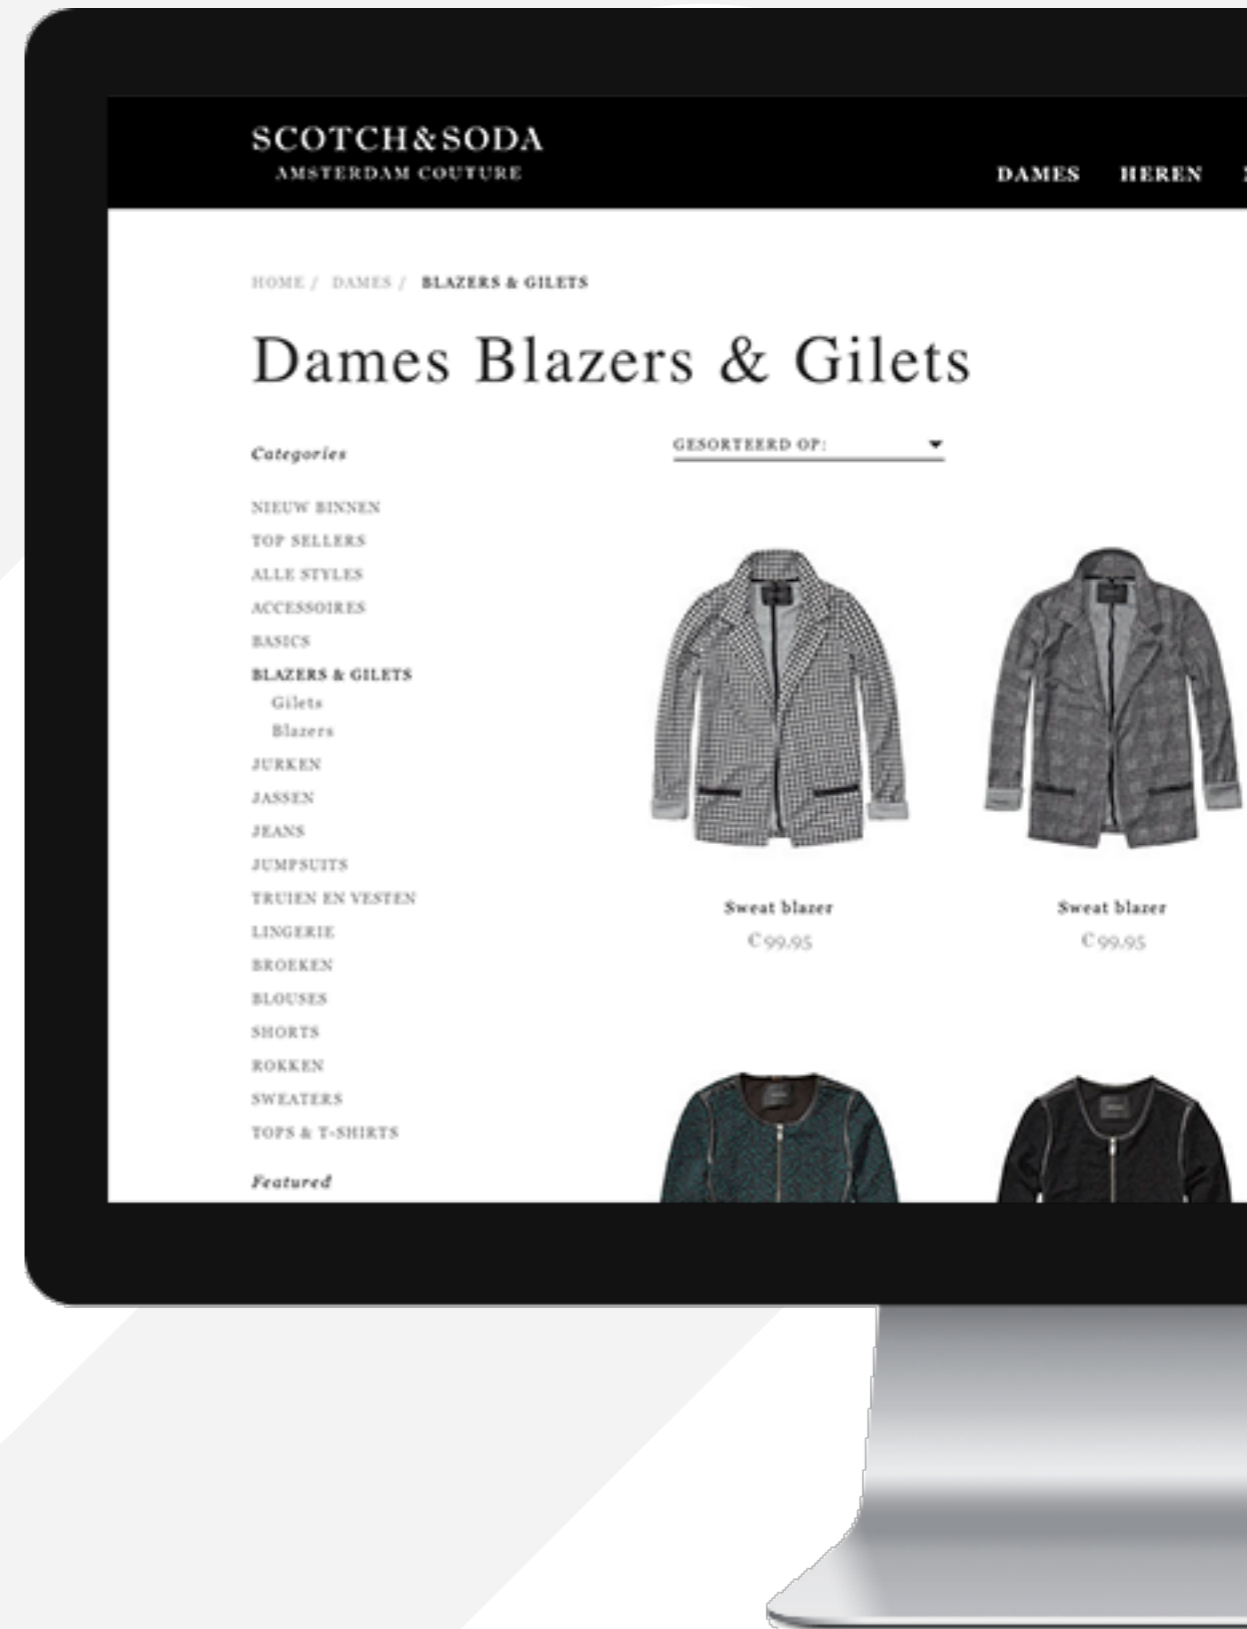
SCOTCH&SODA
AMSTERDAM COUTURE

DAMES HEREN

HOME / DAMES / BLAZERS & GILETS

Dames Blazers & Gilets

Categories

NIEUW BINNEN
TOP SELLERS
ALLE STYLES
ACCESSOIRES
BASICS
BLAZERS & GILETS
Gilets
Blazers
JURKEN
JASSEN
JEANS
JUMPSUITS
TRUIEN EN VESTEN
LINGERIE
BROEKEN
BLOUSES
SHORTS
ROKKEN
SWEATERS
TOPS & T-SHIRTS

Featured

GESORTEERD OP:

Sweat blazer
€99,95

Sweat blazer
€99,95